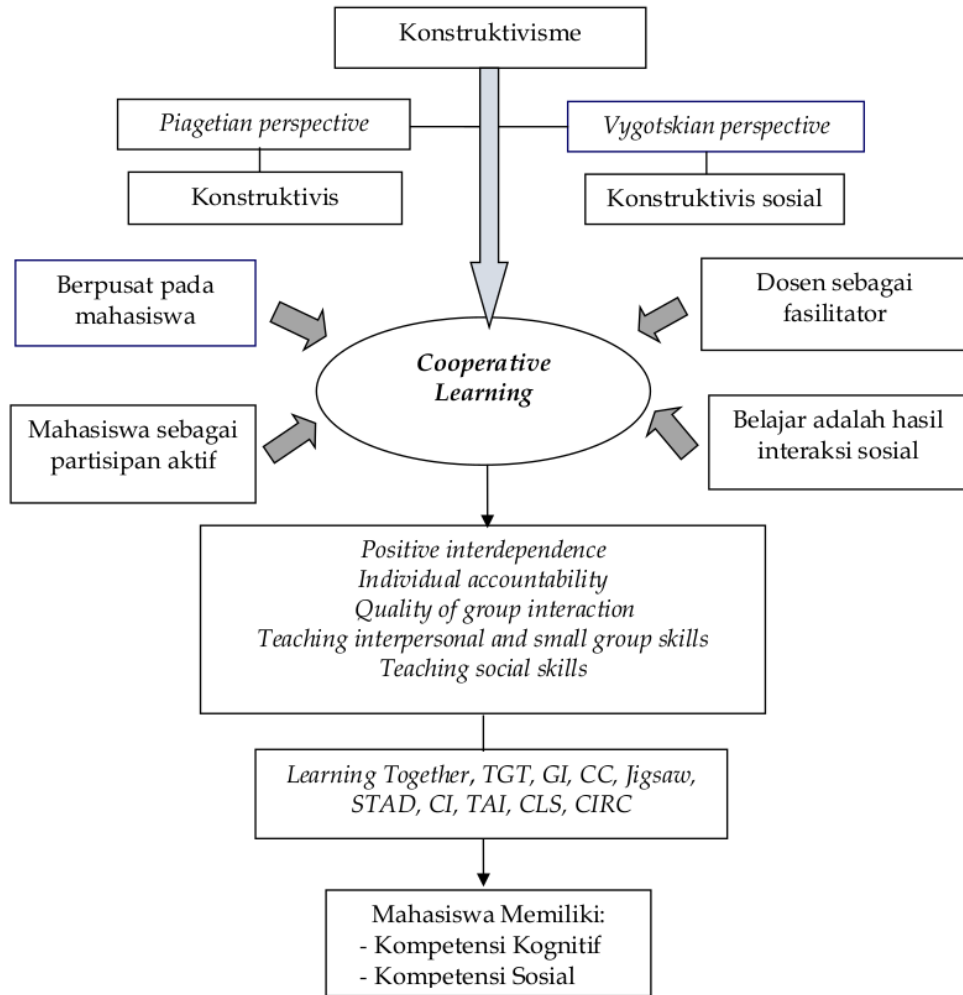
Konstruktivisme

Piagetian perspective

Vygotskian perspective

Konstruktivis

Konstruktivis sosial

Berpusat pada mahasiswa

Dosen sebagai fasilitator

Cooperative Learning

Mahasiswa sebagai partisipan aktif

Belajar adalah hasil interaksi sosial

Positive interdependence
Individual accountability
Quality of group interaction
Teaching interpersonal and small group skills
Teaching social skills

Learning Together, TGT, GI, CC, Jigsaw, STAD, CI, TAI, CLS, CIRC

Mahasiswa Memiliki:
- Kompetensi Kognitif
- Kompetensi Sosial